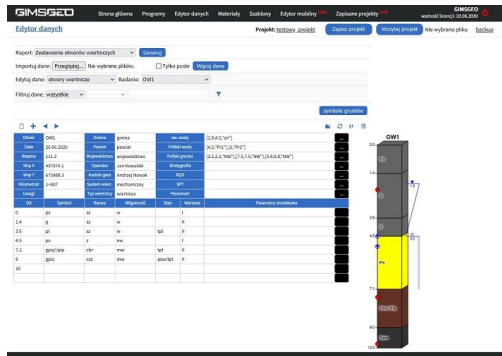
GIMSGEO Strona główna Programy Edytor danych Materiały Szablony Edytor mobilny Zapisane projekty GIMSGEO ważność licencji: 20.06.2030

Edytor danych

Projekt: testowy_projekt Zapisz projekt Wczytaj projekt Nie wybrano pliku. backup

Raport: Zestawienie otworów wiertniczych Generuj

Importuj dane: Przeglądaj... Nie wybrano plików. Tylko puste Wgraj dane

Edytuj dane: otwory wiertnicze Badanie: OW1

Filtruj dane: wszystkie

symbole gruntów

| Otwór | OW1 | Gmina | gmina | Zw. wody | [3.9,4.5,"pn"] |
|---|---|---|---|---|---|
| Data | 20.06.2020 | Powiat | powiat | Próbki wody | [4.5,"Pn1"],[6,"Pn2"] |
| Rzędna | 111.2 | Województwo | województwo | Próbki gruntu | [2.2,2.2,"NW"],[7.5,7.6,"NW"],[9.6,9.6,"NW"] |
| Wsp X | 497874.1 | Operator | Jan Kowalski | Stratygrafia | |
| Wsp Y | 675989.3 | Kierbadań geol. | Andrzej Nowak | RQD | |
| Wiercenie | 1=307 | System wierc. | mechaniczny | SPT | |
| Uwagi | | Typ wiertnicy | wiertnica | Piezometr | |

| Od | Symbol | Barwa | Wilgotność | Stan | Warstwa | Parametry dodatkowe |
|---|---|---|---|---|---|---|
| 1.4 | pl | sz | w | | I | |
| 1.4 | g | sz | w | | II | |
| 3.6 | pl | sz | w | tpl | II | |
| 4.5 | ps | z | mw | | I | |
| 7.1 | gpiz//pip | cbr | mw | tpl | II | |
| 9 | gpiz | csz | mw | pzw/tpl | II | |
| 10 | | | | | | |

OW1
Ps
Gpz//Pp